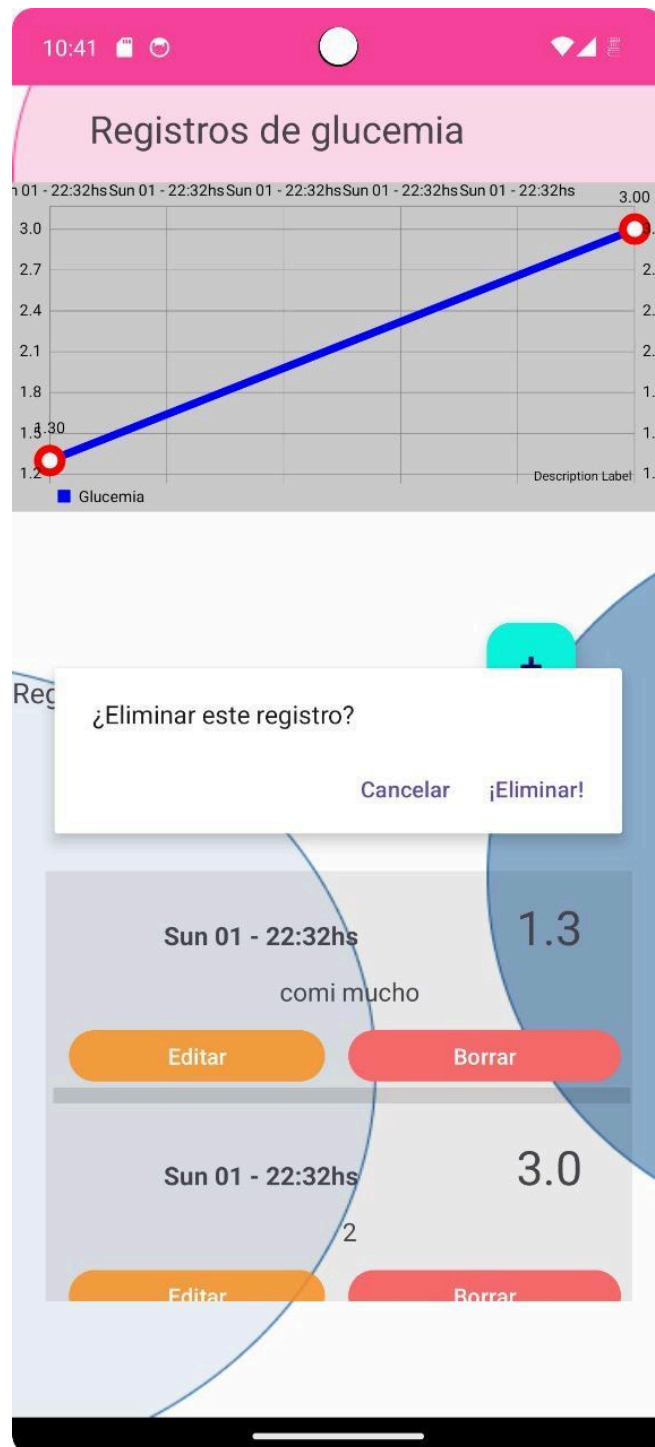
10:41

Registros de glucemia

n 01 - 22:32hs Sun 01 - 22:32hs Sun 01 - 22:32hs Sun 01 - 22:32hs Sun 01 - 22:32hs

3.00

3.0
2.7
2.4
2.1
1.8
1.5
1.2

1.30

3.
2.
2.
2.
1.
1.
1.

Description Label

Glucemia

+

Reg

¿Eliminar este registro?

Cancelar ¡Eliminar!

Sun 01 - 22:32hs

1.3

comi mucho

Editar Borrar

Sun 01 - 22:32hs

3.0

2

Editar Borrar